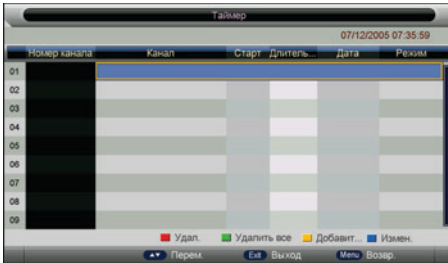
Таймер

07/12/2005 07:35:59

| Номер канала | Канал | Старт | Длитель... | Дата | Режим |
|---|---|---|---|---|---|
| 01 | | | | | |
| 02 | | | | | |
| 03 | | | | | |
| 04 | | | | | |
| 05 | | | | | |
| 06 | | | | | |
| 07 | | | | | |
| 08 | | | | | |
| 09 | | | | | |

Удал. Удалить все Добавит... Измен.

Перем. Exit Выход Menu Возвр.